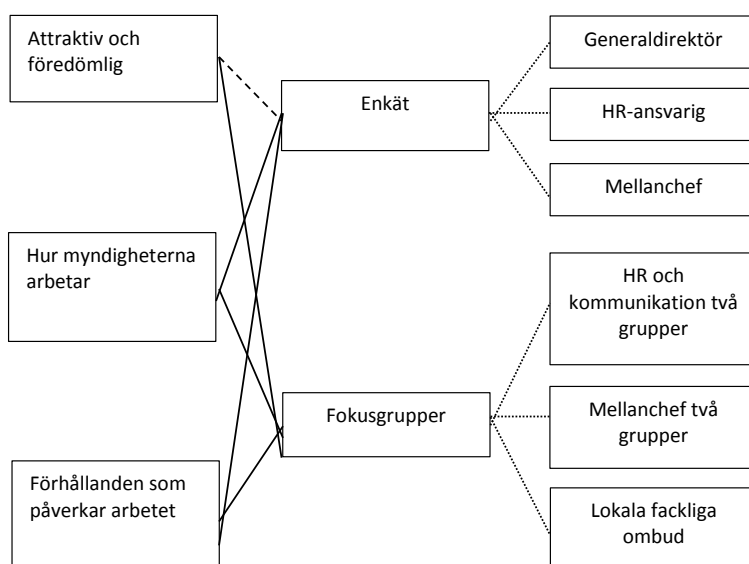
Attraktiv och föredömlig

Hur myndigheterna arbetar

Förhållanden som påverkar arbetet

Enkät

Fokusgrupper

Generaldirektör

HR-ansvarig

Mellanchef

HR och kommunikation två grupper

Mellanchef två grupper

Lokala fackliga ombud